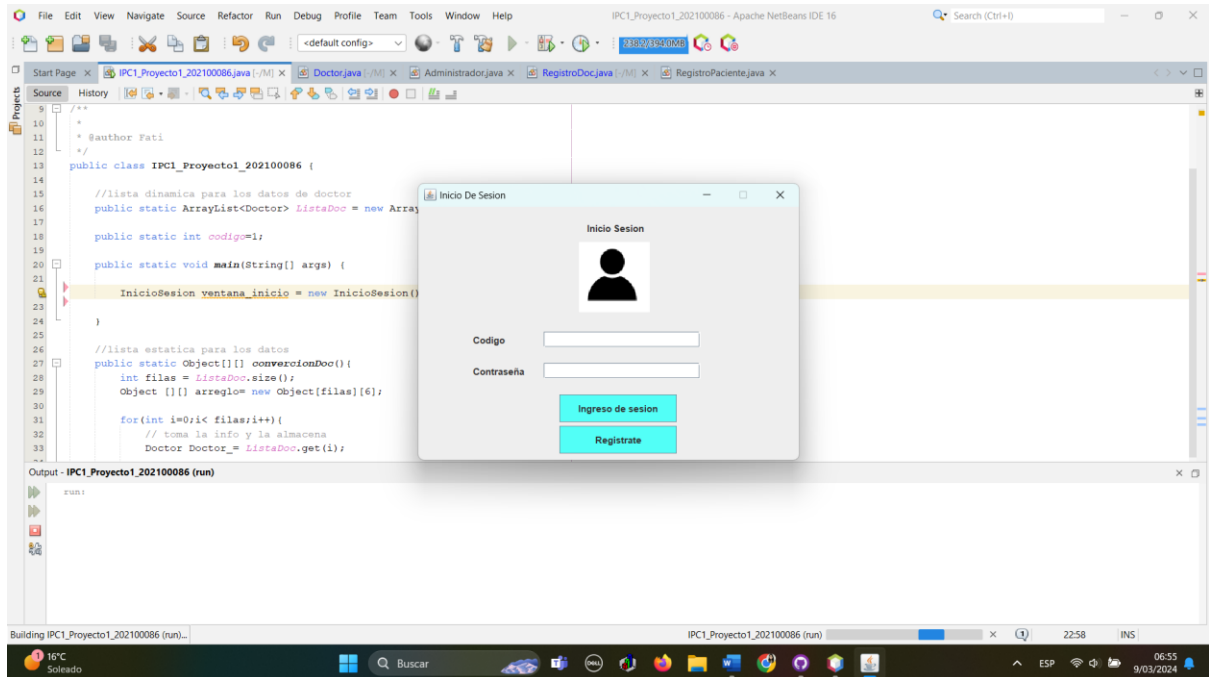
File Edit View Navigate Source Refactor Run Debug Profile Team Tools Window Help
IPC1_Proyecto1_202100086 - Apache NetBeans IDE 16
Search (Ctrl+I)

<default config>
238.7/394.0MB

Projects

Start Page × IPC1_Proyecto1_202100086.java [-/M] × Doctor.java [-/M] × Administrador.java × RegistroDoc.java [-/M] × RegistroPaciente.java ×

Source History

9 /**
10 *
11 * @author Fati
12 */
13 public class IPC1_Proyecto1_202100086 {
14
15 //lista dinamica para los datos de doctor
16 public static ArrayList<Doctor> ListaDoc = new Array
17
18 public static int codigo=1;
19
20 public static void main(String[] args) {
21
22 InicioSesion ventana_inicio = new InicioSesion()
23
24 }
25
26 //lista estatica para los datos
27 public static Object[][] convercionDoc(){
28 int filas = ListaDoc.size();
29 Object [][] arreglo= new Object[filas][6];
30
31 for(int i=0;i< filas;i++){
32 // toma la info y la almacena
33 Doctor Doctor_= ListaDoc.get(i);

Inicio De Sesion

Inicio Sesion

Codigo

Contraseña

Ingreso de sesion

Registrate

Output - IPC1_Proyecto1_202100086 (run)

run:

Building IPC1_Proyecto1_202100086 (run)...
IPC1_Proyecto1_202100086 (run)
22:58
INS

16°C
Soleado
Buscar
ESP
06:55
9/03/2024